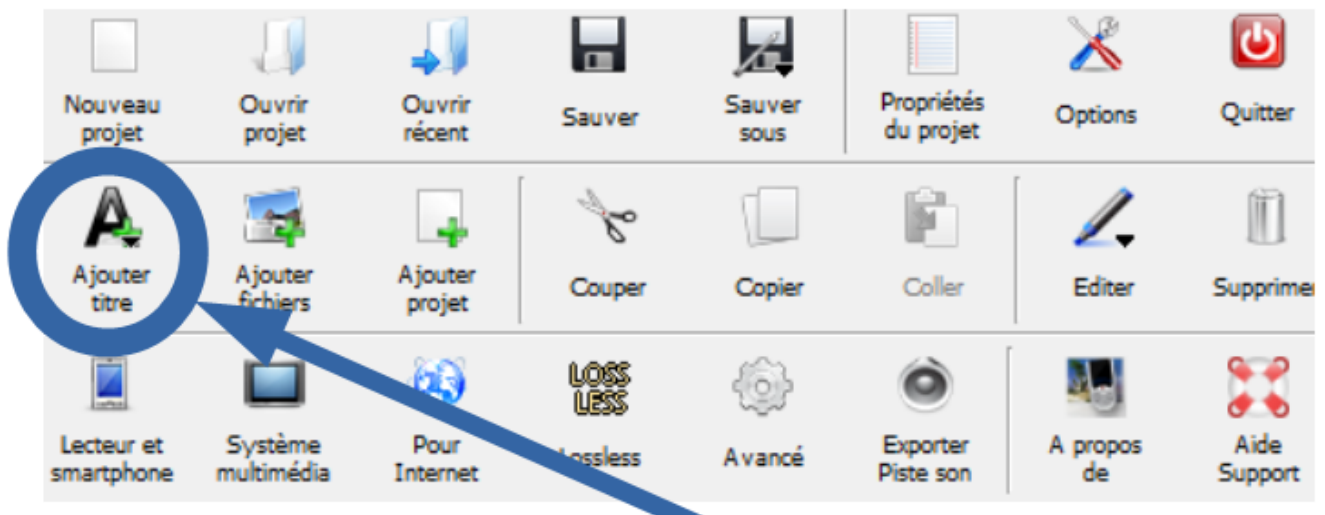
Nouveau projet
Ouvrir projet
Ouvrir récent
Sauver
Sauver sous
Propriétés du projet
Options
Quitter

Ajouter titre
Ajouter fichiers
Ajouter projet
Couper
Copier
Coller
Editer
Supprimer

Lecteur et smartphone
Système multimédia
Pour Internet
LOSS LESS
Lossless
Avancé
Exporter Piste son
A propos de
Aide Support